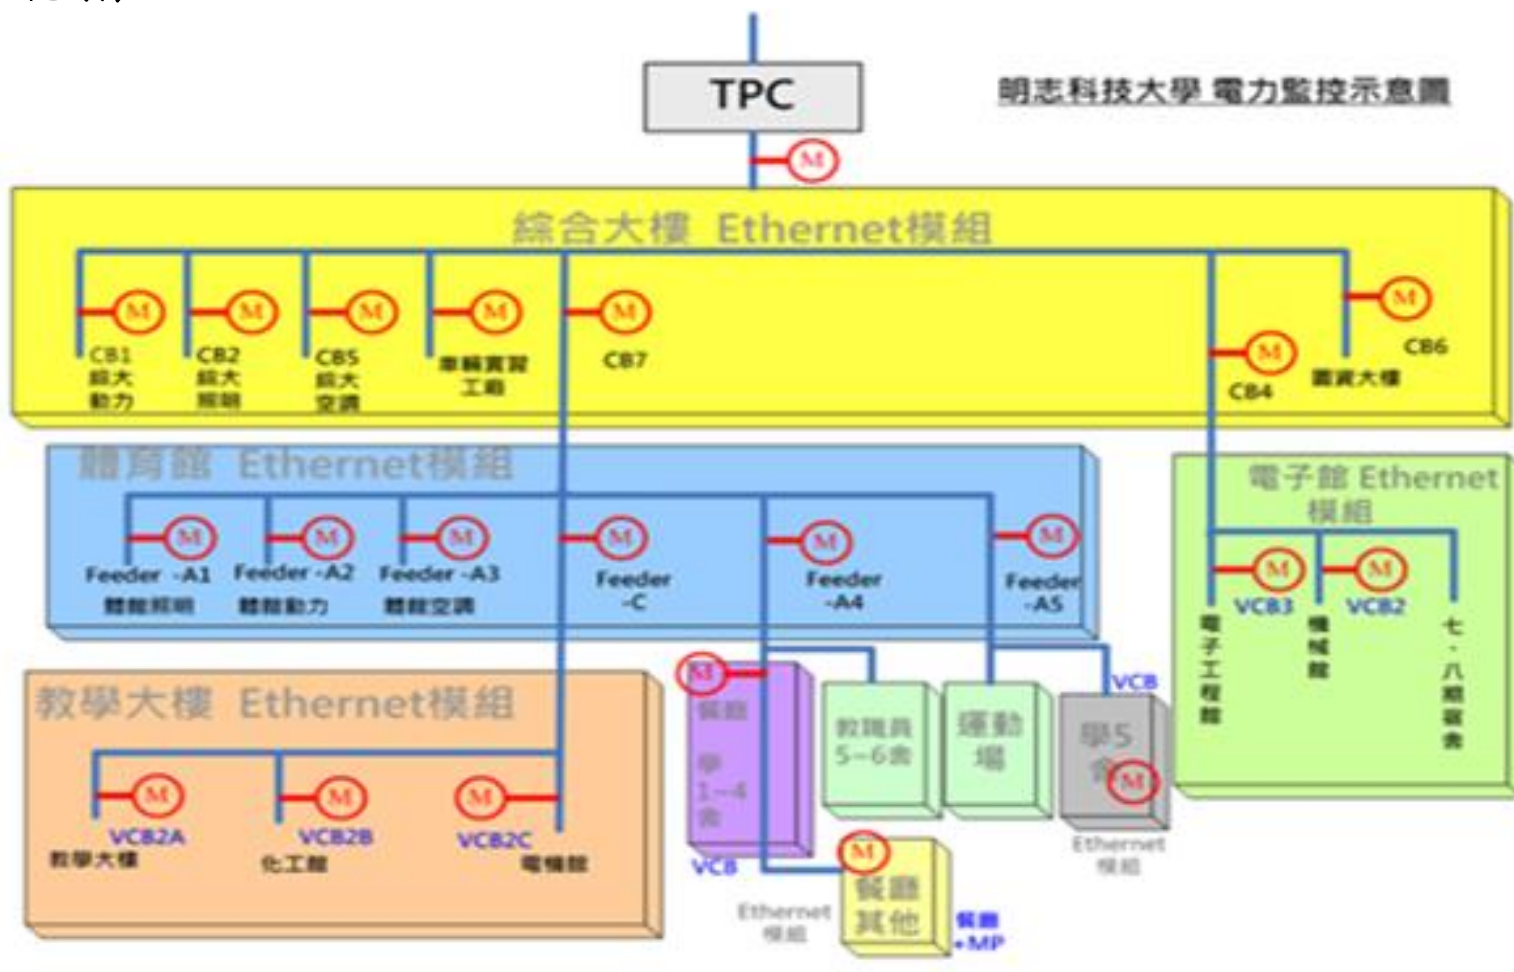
TPC

明志科技大學 電力監控示意圖

M

綜合大樓 Ethernet模組

M M M M M M M

CB1 綜大 動力

CB2 綜大 照明

CB5 綜大 空調

車輛實習 工廠

CB7

CB4

圖資大樓

CB6

體育館 Ethernet模組

M M M M M M

Feeder -A1 體館照明

Feeder -A2 體館動力

Feeder -A3 體館空調

Feeder -C

Feeder -A4

Feeder -A5

電子館 Ethernet 模組

M M

VCB3

VCB2

電子工程館

機械館

七、八期宿舍

M

餐廳 學 1~4 舍

教職員 5~6舍

運動場

學5 舍

M

VCB

教學大樓 Ethernet模組

M M M

VCB2A 教學大樓

VCB2B 化工館

VCB2C 電機館

VCB

M

餐廳 其他

餐廳 +MP

Ethernet 模組

Ethernet 模組